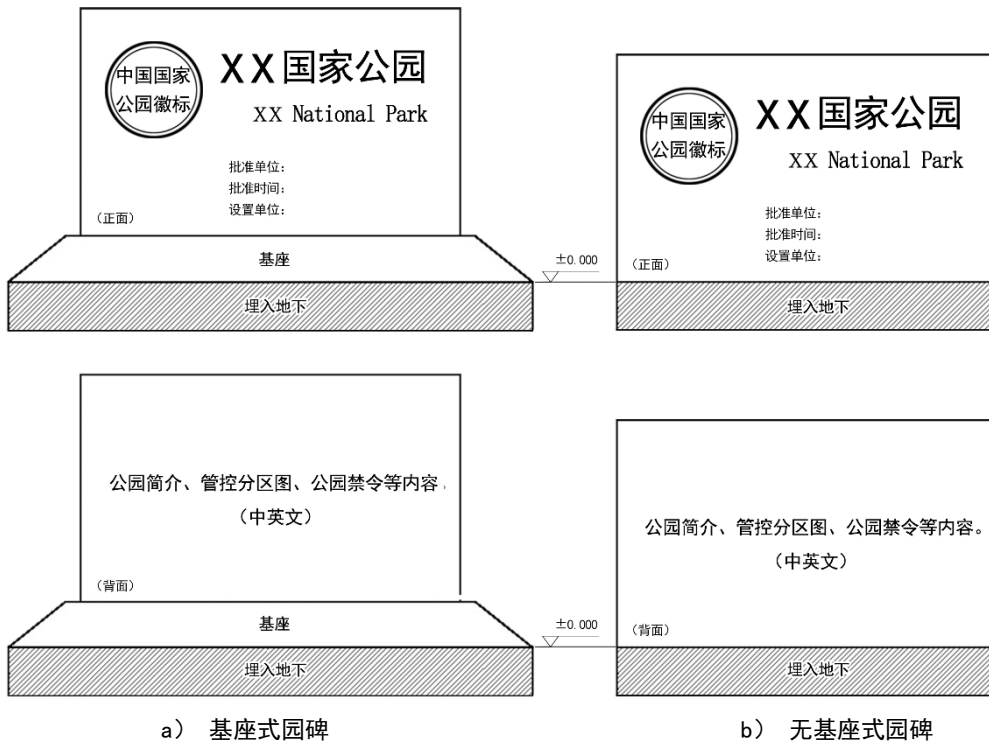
中国国家公园徽标

XX国家公园

XX National Park

批准单位：
批准时间：
设置单位：

（正面）

基座

埋入地下

$\pm0.000$

中国国家公园徽标

XX国家公园

XX National Park

批准单位：
批准时间：
设置单位：

（正面）

埋入地下

公园简介、管控分区图、公园禁令等内容，
（中英文）

（背面）

基座

埋入地下

$\pm0.000$

公园简介、管控分区图、公园禁令等内容。
（中英文）

（背面）

埋入地下

a） 基座式园碑

b） 无基座式园碑